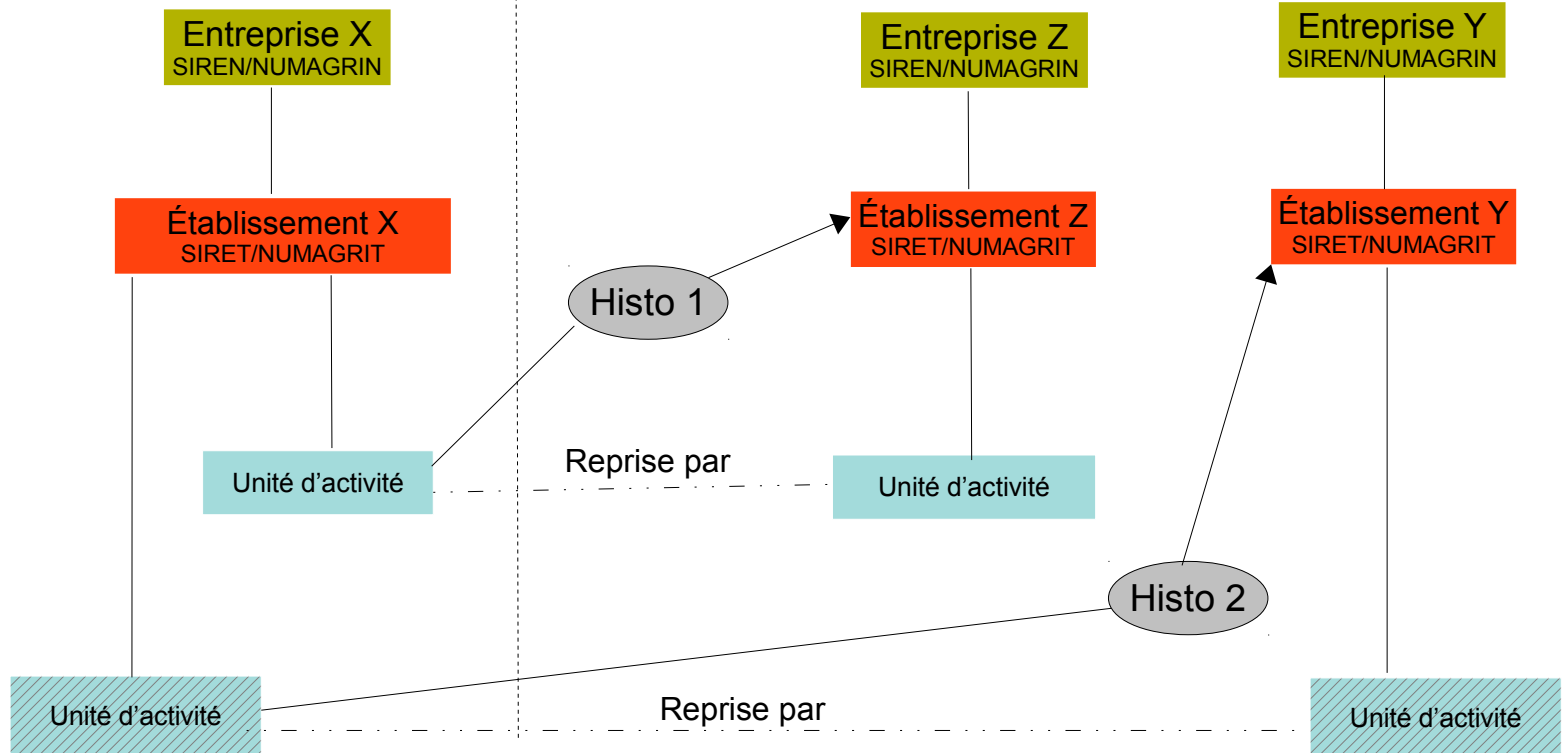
Entreprise X
SIREN/NUMAGRIN

Établissement X
SIRET/NUMAGRIT

Unité d'activité

Unité d'activité

Histo 1

Reprise par

Histo 2

Reprise par

Entreprise Z
SIREN/NUMAGRIN

Établissement Z
SIRET/NUMAGRIT

Unité d'activité

Entreprise Y
SIREN/NUMAGRIN

Établissement Y
SIRET/NUMAGRIT

Unité d'activité